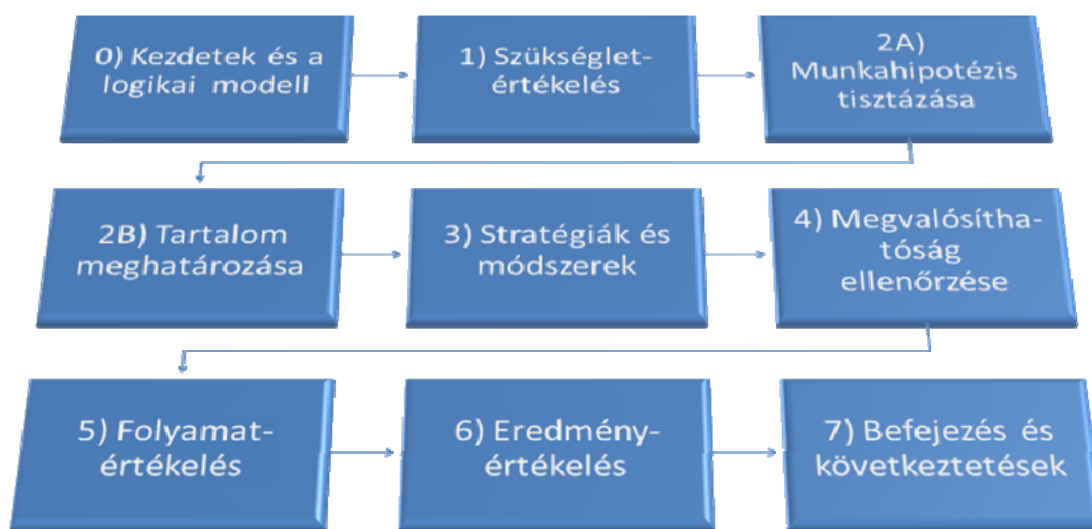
0) Kezdetek és a logikai modell

1) Szükségletértékelés

2A) Munkahipotézis tisztázása

2B) Tartalom meghatározása

3) Stratégiák és módszerek

4) Megvalósíthatóság ellenőrzése

5) Folyamatértékelés

6) Eredményértékelés

7) Befejezés és következtetések